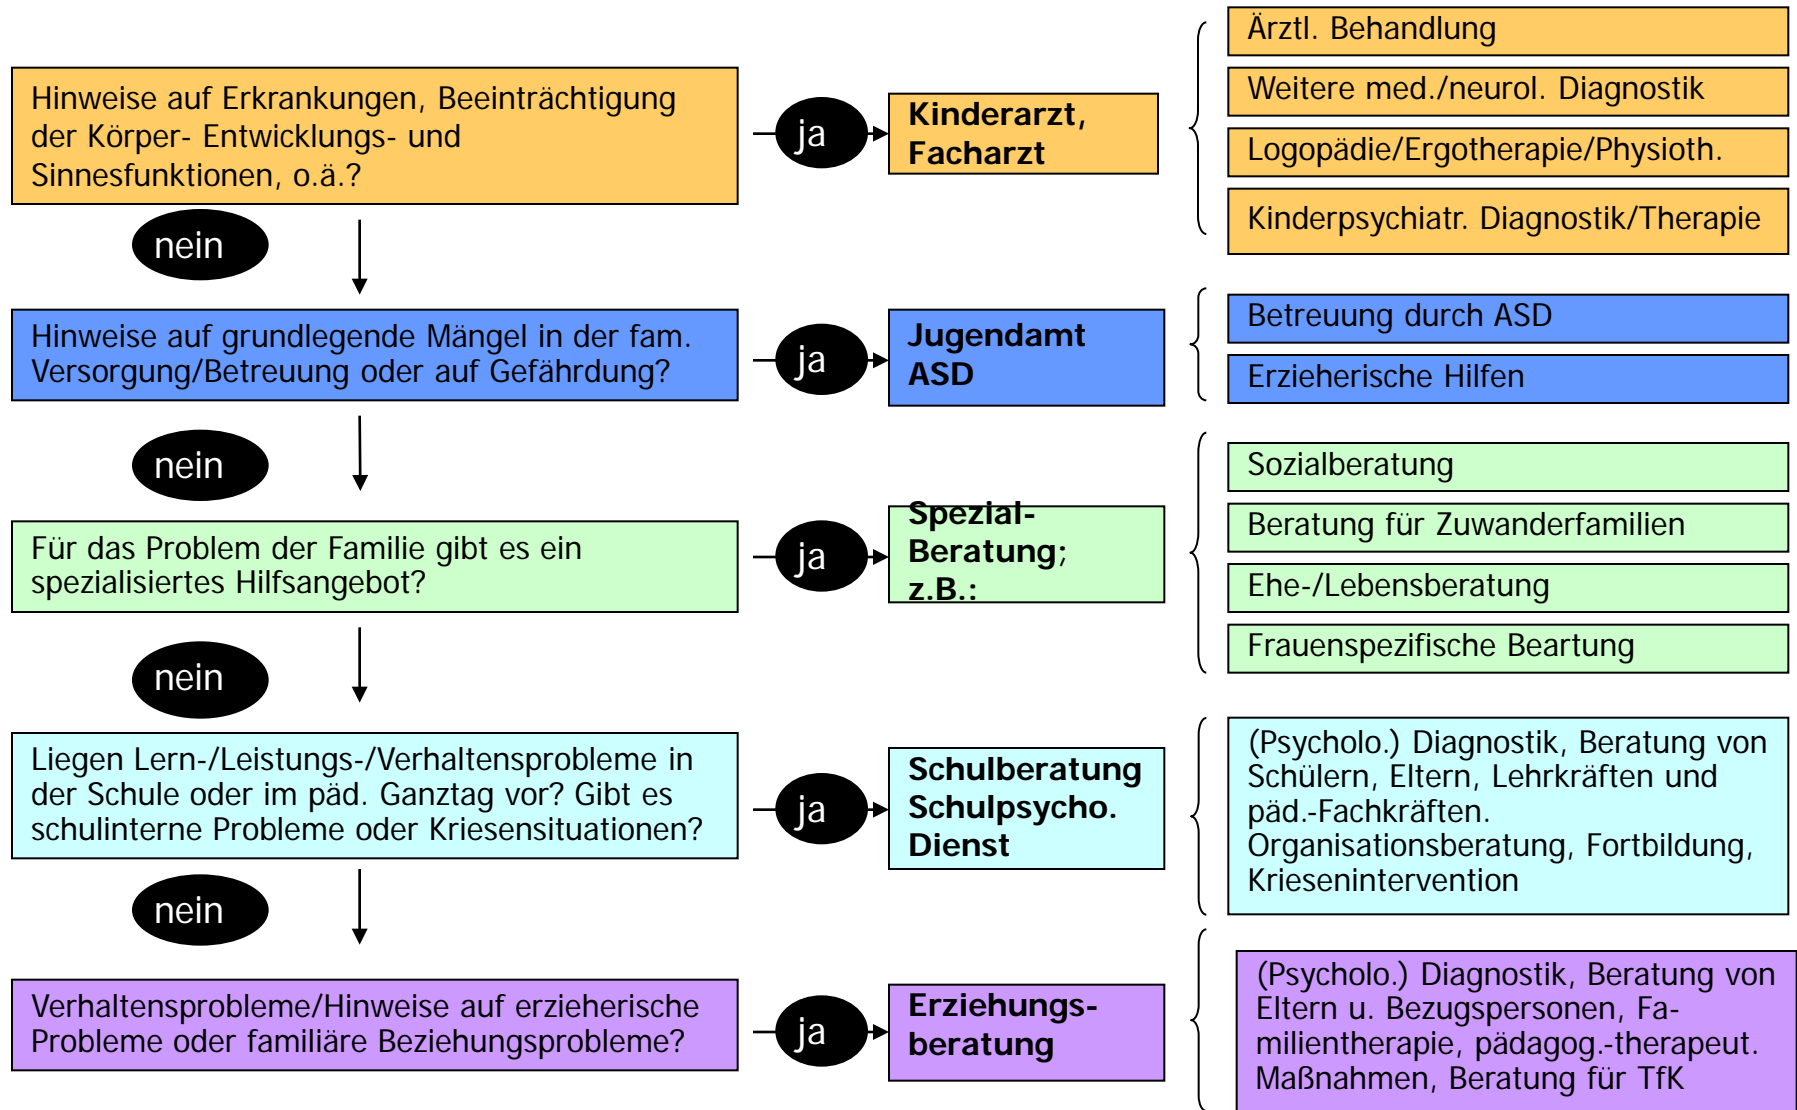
Hinweise auf Erkrankungen, Beeinträchtigung der Körper- Entwicklungs- und Sinnesfunktionen, o.ä.?

ja

Kinderarzt, Facharzt

Ärztl. Behandlung

Weitere med./neurol. Diagnostik

Logopädie/Ergotherapie/Physioth.

Kinderpsychiatr. Diagnostik/Therapie

nein

Hinweise auf grundlegende Mängel in der fam. Versorgung/Betreuung oder auf Gefährdung?

ja

Jugendamt ASD

Betreuung durch ASD

Erzieherische Hilfen

nein

Für das Problem der Familie gibt es ein spezialisiertes Hilfsangebot?

ja

Spezial-Beratung; z.B.:

Sozialberatung

Beratung für Zuwanderfamilien

Ehe-/Lebensberatung

Frauenspezifische Beartung

nein

Liegen Lern-/Leistungs-/Verhaltensprobleme in der Schule oder im päd. Ganztag vor? Gibt es schulinterne Probleme oder Kriesensituationen?

ja

Schulberatung Schulpsycho. Dienst

(Psycholo.) Diagnostik, Beratung von Schülern, Eltern, Lehrkräften und päd.-Fachkräften. Organisationsberatung, Fortbildung, Kriesenintervention

nein

Verhaltensprobleme/Hinweise auf erzieherische Probleme oder familiäre Beziehungsprobleme?

ja

Erziehungs-beratung

(Psycholo.) Diagnostik, Beratung von Eltern u. Bezugspersonen, Familientherapie, pädagog.-therapeut. Maßnahmen, Beratung für TfK